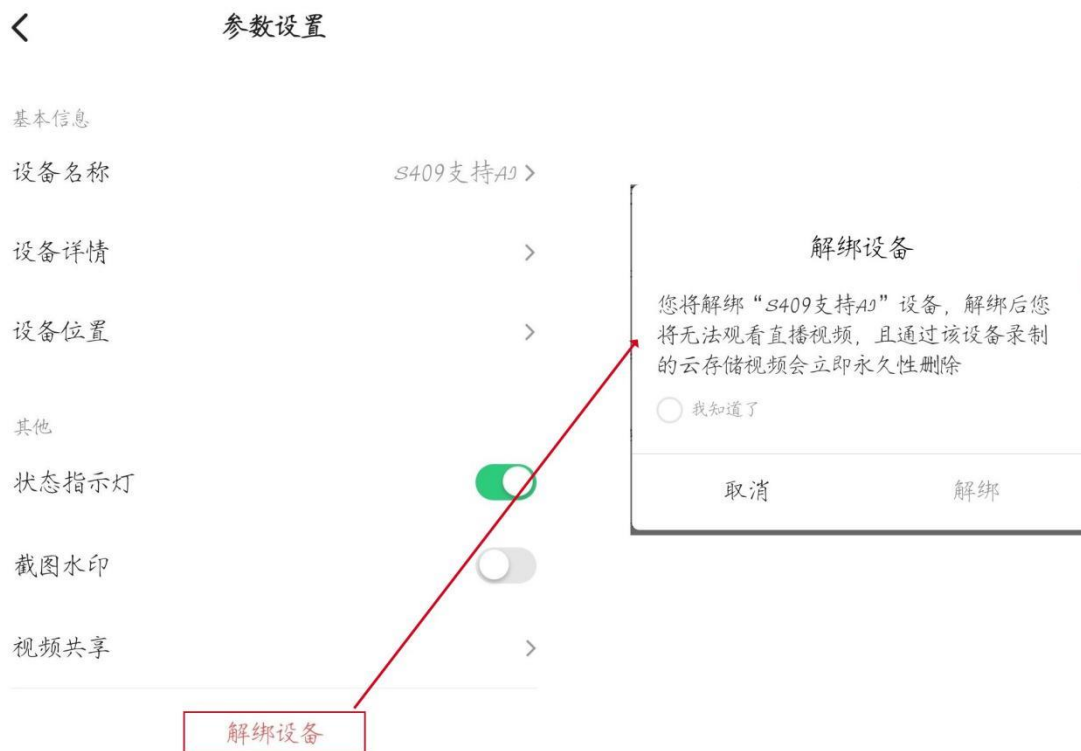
参数设置

基本信息

设备名称 S409支持AI

设备详情

设备位置

其他

状态指示灯

截图水印

视频共享

解绑设备

解绑设备

您将解绑“S409支持AI”设备，解绑后您将无法观看直播视频，且通过该设备录制的云存储视频会立即永久性删除

我知道了

取消 解绑